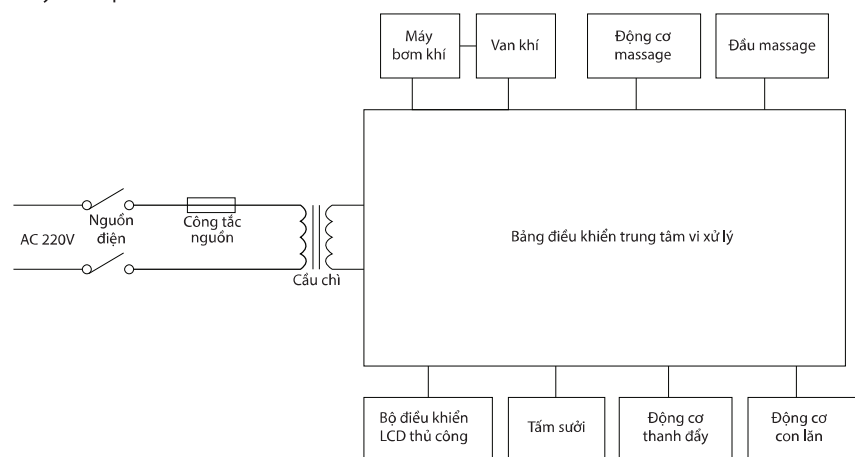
Máy bơm khí

Van khí

Động cơ massage

Đầu massage

AC 220V

Nguồn điện

Công tắc nguồn

Cầu chì

Bảng điều khiển trung tâm vi xử lý

Bộ điều khiển LCD thủ công

Tấm sưởi

Động cơ thanh đẩy

Động cơ con lăn